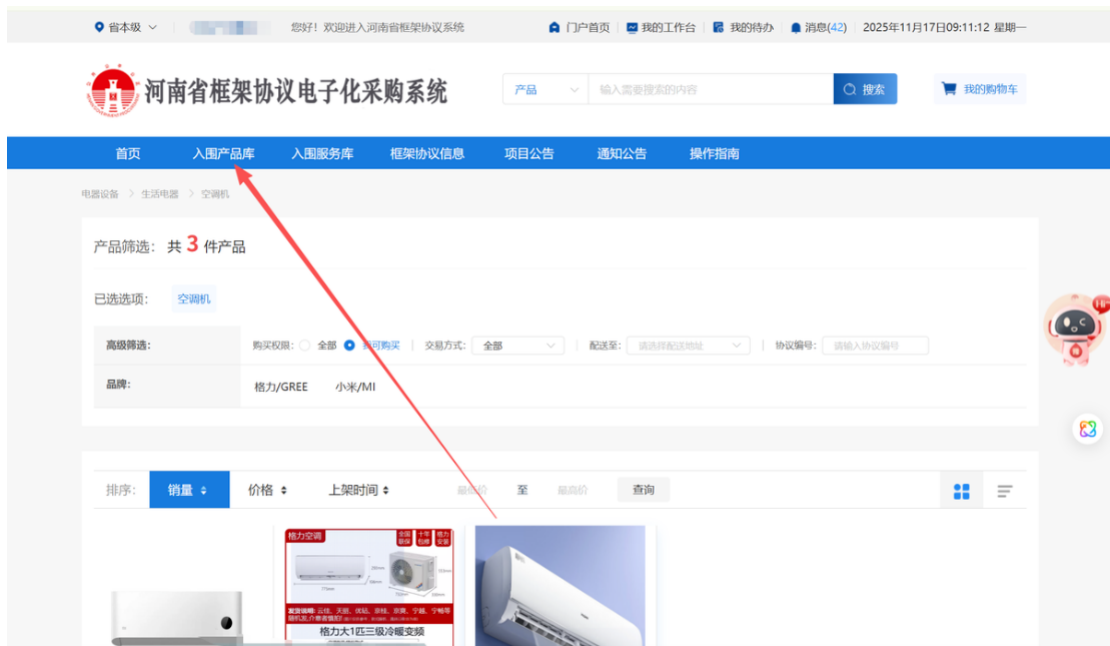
省本级 ∨　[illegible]　您好！欢迎进入河南省框架协议系统　门户首页　我的工作台　我的待办　消息(42)　2025年11月17日09:11:12 星期一

河南省框架协议电子化采购系统

产品 ∨　输入需要搜索的内容　搜索　我的购物车

首页　入围产品库　入围服务库　框架协议信息　项目公告　通知公告　操作指南

电器设备 > 生活电器 > 空调机

产品筛选：共 3 件产品

已选选项：空调机

高级筛选：　购买权限：全部　可购买　交易方式：全部　配送至：请选择配送地址　协议编号：请输入协议编号

品牌：　格力/GREE　小米/MI

排序：销量　价格　上架时间　最低价　至　最高价　查询

格力空调

格力大1匹三级冷暖变频